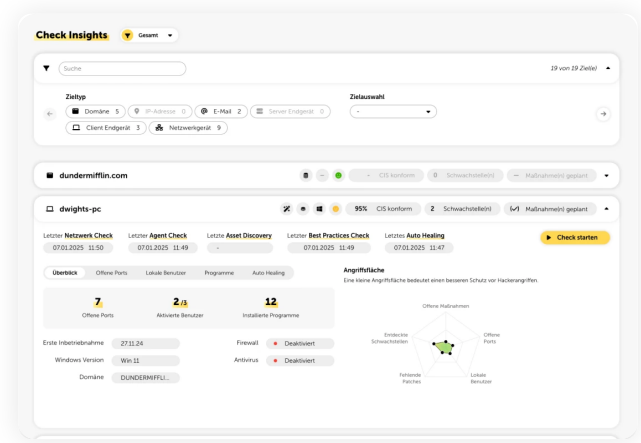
Check Insights

Gesamt

Suche

19 von 19 Ziel(e)

Zieltyp

Domäne 5

IP-Adresse 0

E-Mail 2

Server Endgerät 0

Client Endgerät 3

Netzwerkgerät 9

Zielauswahl

-

dundermifflin.com

- CIS konform

0 Schwachstelle(n)

- Maßnahme(n) geplant

dwights-pc

95% CIS konform

2 Schwachstelle(n)

(-) Maßnahme(n) geplant

Letzter Netzwerk Check
07.01.2025 11:50

Letzter Agent Check
07.01.2025 11:49

Letzte Asset Discovery
-

Letzter Best Practices Check
07.01.2025 11:49

Letztes Auto Healing
07.01.2025 11:47

Check starten

Überblick

Offene Ports

Lokale Benutzer

Programme

Auto Healing

7
Offene Ports

2 /3
Aktivierte Benutzer

12
Installierte Programme

Erste Inbetriebnahme 27.11.24

Windows Version Win 11

Domäne DUNDERMIFFLI...

Firewall Deaktiviert

Antivirus Deaktiviert

Angriffsfläche

Eine kleine Angriffsfläche bedeutet einen besseren Schutz vor Hackerangriffen.

Offene Maßnahmen

Offene Ports

Lokale Benutzer

Fehlende Patches

Entdeckte Schwachstellen